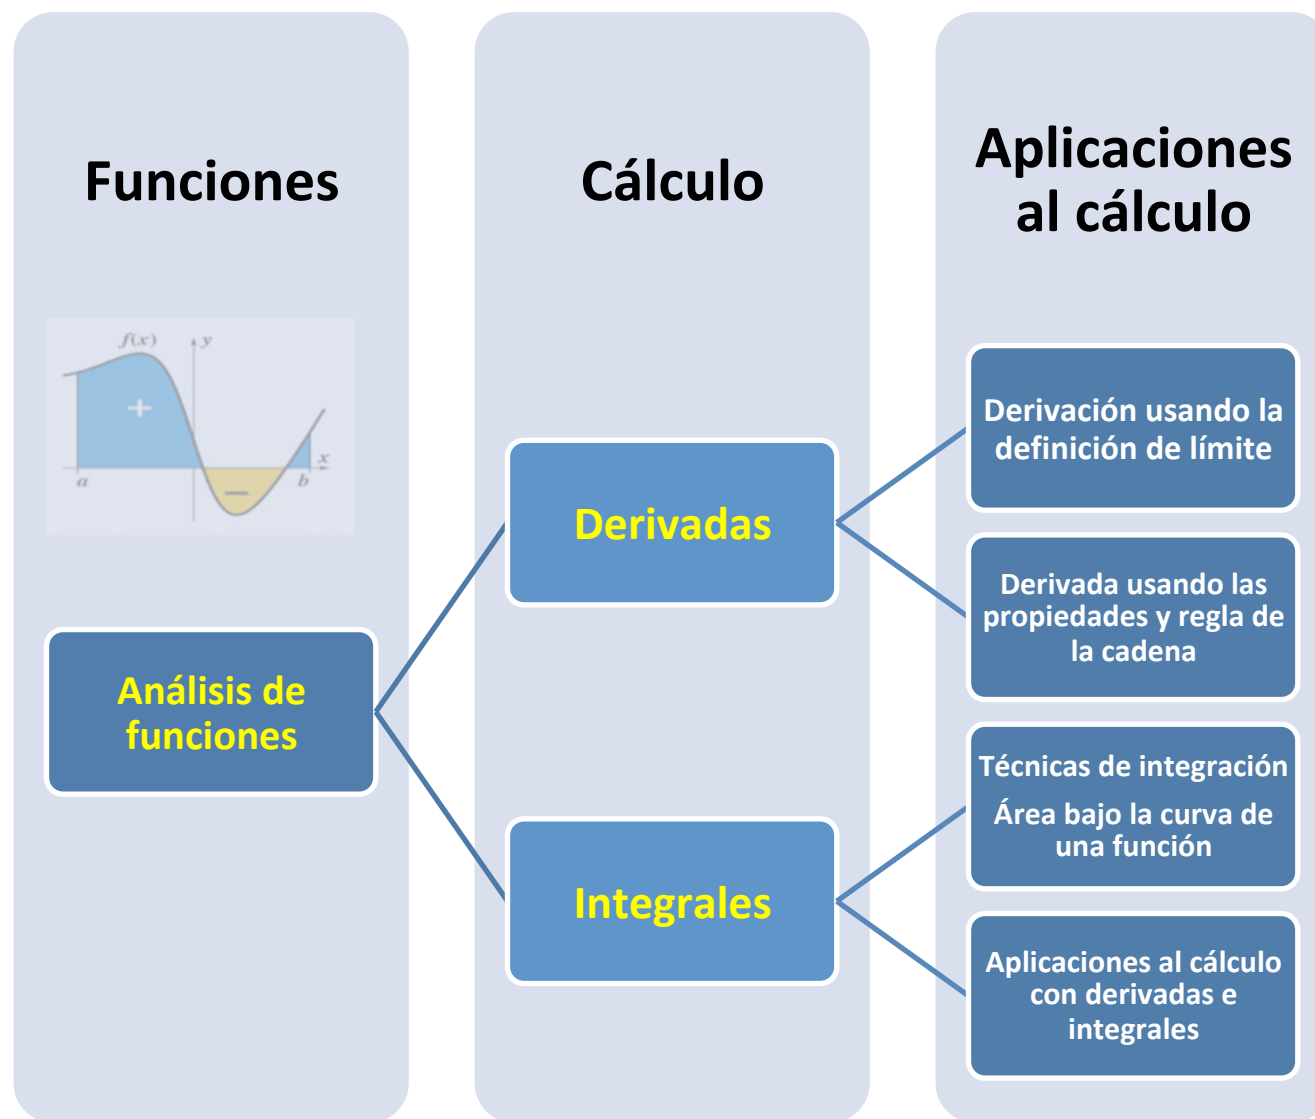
Funciones

$f(x)$
$y$
+
−
$a$
$b$
$x$

Análisis de funciones

Cálculo

Derivadas

Integrales

Aplicaciones al cálculo

Derivación usando la definición de límite

Derivada usando las propiedades y regla de la cadena

Técnicas de integración

Área bajo la curva de una función

Aplicaciones al cálculo con derivadas e integrales